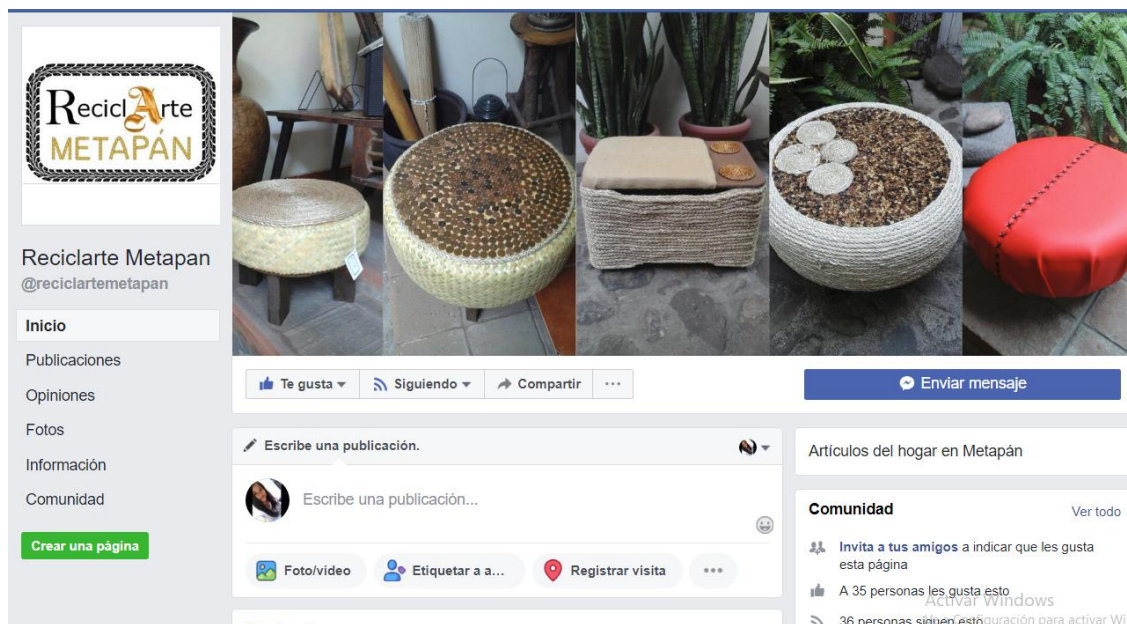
ReciclArte METAPÁN

Reciclarte Metapan
@reciclartemetapan

Inicio
Publicaciones
Opiniones
Fotos
Información
Comunidad

Crear una página

Te gusta
Siguiendo
Compartir
···

Enviar mensaje

Escribe una publicación.

Escribe una publicación...

Foto/video
Etiquetar a a...
Registrar visita
···

Artículos del hogar en Metapán

Comunidad
Ver todo

Invita a tus amigos a indicar que les gusta esta página

A 35 personas les gusta esto

36 personas siguen esto

Activar Windows
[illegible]guración para activar Wi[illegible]